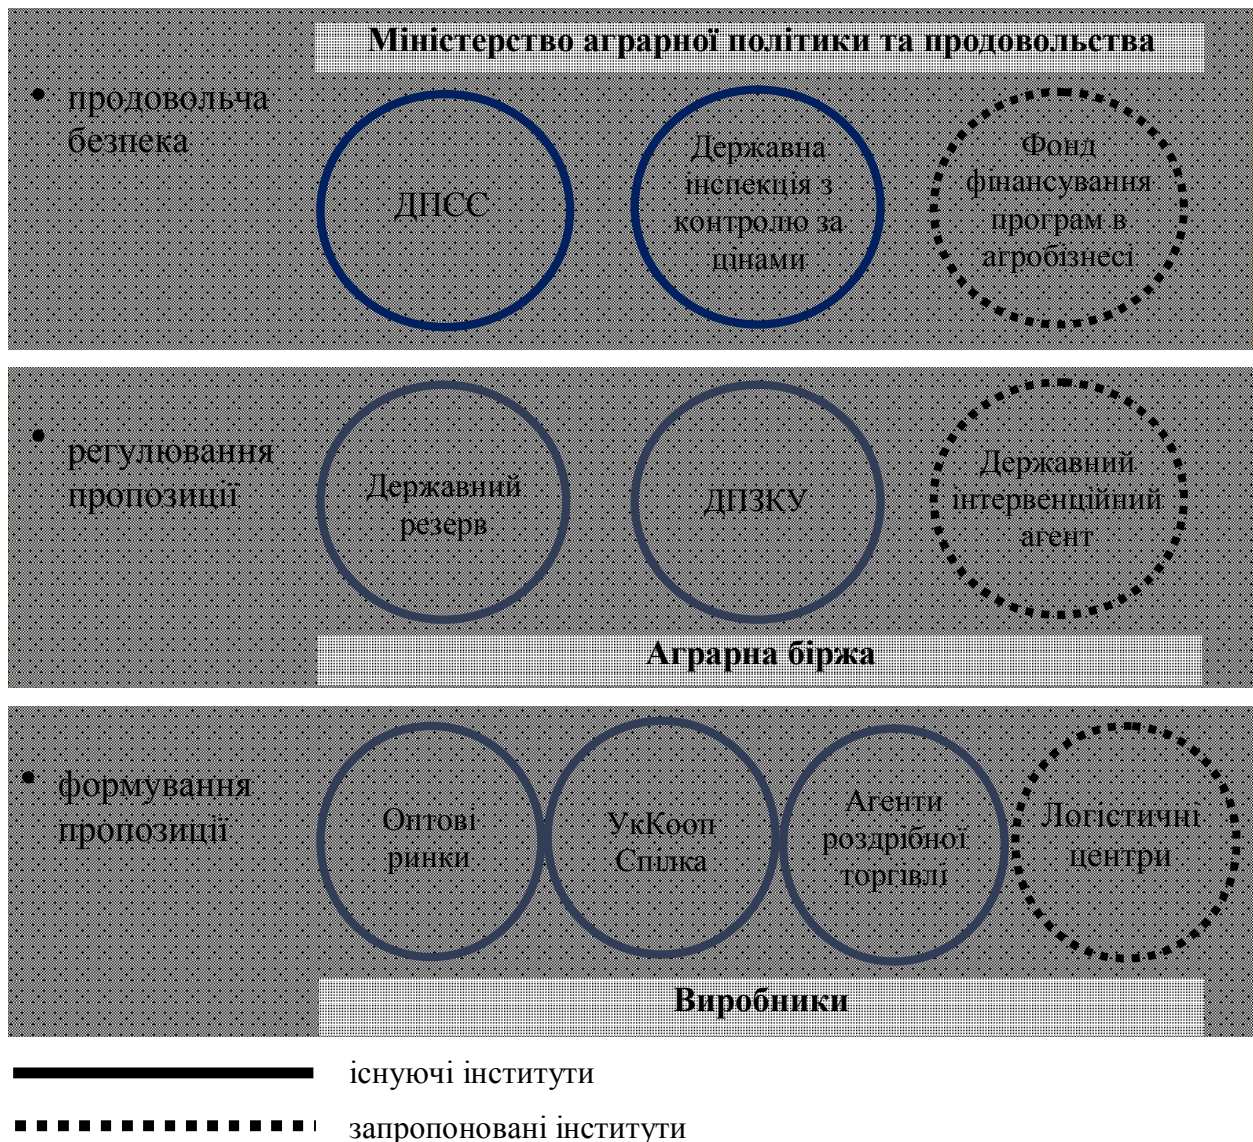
Міністерство аграрної політики та продовольства

• продовольча безпека

ДПСС

Державна інспекція з контролю за цінами

Фонд фінансування програм в агробізнесі

• регулювання пропозиції

Державний резерв

ДПЗКУ

Державний інтервенційний агент

Аграрна біржа

• формування пропозиції

Оптові ринки

УкКооп Спілка

Агенти роздрібної торгівлі

Логістичні центри

Виробники

існуючі інститути

запропоновані інститути